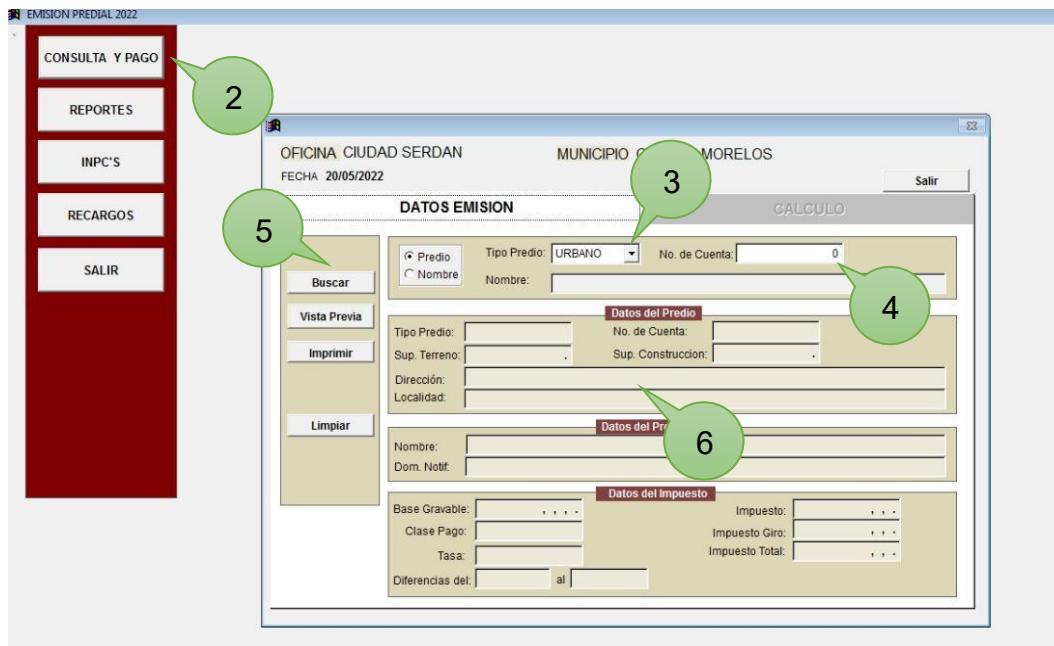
EMISION PREDIAL 2022

CONSULTA Y PAGO

REPORTES

INPC'S

RECARGOS

SALIR

2

OFICINA CIUDAD SERDAN

MUNICIPIO C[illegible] MORELOS

FECHA 20/05/2022

Salir

3

DATOS EMISION

CALCULO

5

Predio
Nombre

Tipo Predio: URBANO

No. de Cuenta: 0

Nombre:

4

Buscar

Vista Previa

Imprimir

Limpiar

Datos del Predio

Tipo Predio:

No. de Cuenta:

Sup. Terreno:

Sup. Construccion:

Dirección:

Localidad:

Datos del Pro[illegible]

6

Nombre:

Dom. Notif:

Datos del Impuesto

Base Gravable:

Impuesto:

Clase Pago:

Impuesto Giro:

Tasa:

Impuesto Total:

Diferencias del:

al